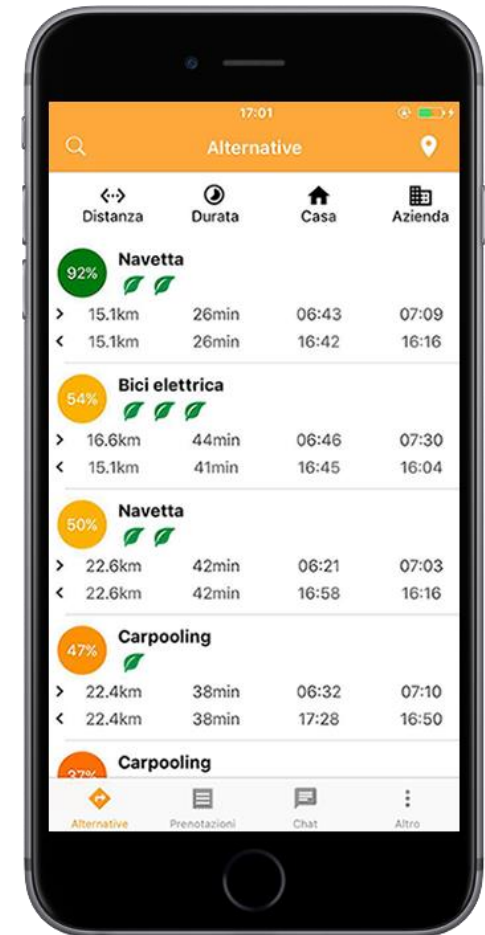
17:01

Alternative

Distanza Durata Casa Azienda

92% Navetta
> 15.1km 26min 06:43 07:09
< 15.1km 26min 16:42 16:16

54% Bici elettrica
> 16.6km 44min 06:46 07:30
< 15.1km 41min 16:45 16:04

50% Navetta
> 22.6km 42min 06:21 07:03
< 22.6km 42min 16:58 16:16

47% Carpooling
> 22.4km 38min 06:32 07:10
< 22.4km 38min 17:28 16:50

37% Carpooling

Alternative Prenotazioni Chat Altro